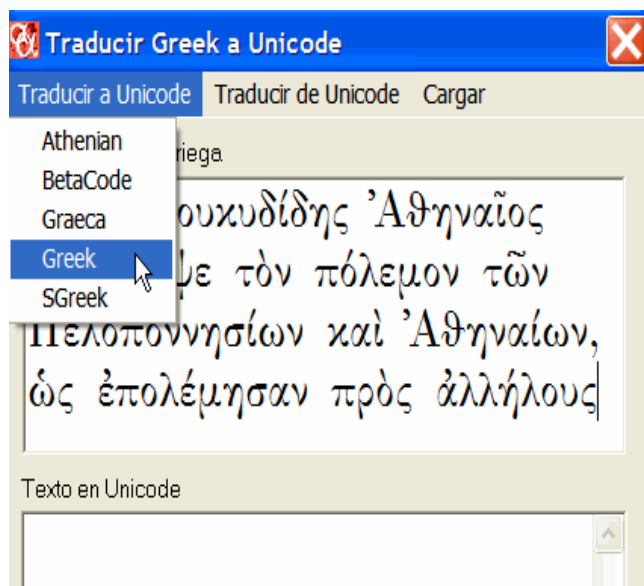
Traducir Greek a Unicode

Traducir a Unicode  Traducir de Unicode  Cargar

Athenian
BetaCode
Graeca
Greek
SGreek

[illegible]riega

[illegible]ουκυδίδης Ἀθηναῖος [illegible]ψε τὸν πόλεμον τῶν Πελοποννησίων καὶ Ἀθηναίων, ὡς ἐπολέμησαν πρὸς ἀλλήλους

Texto en Unicode